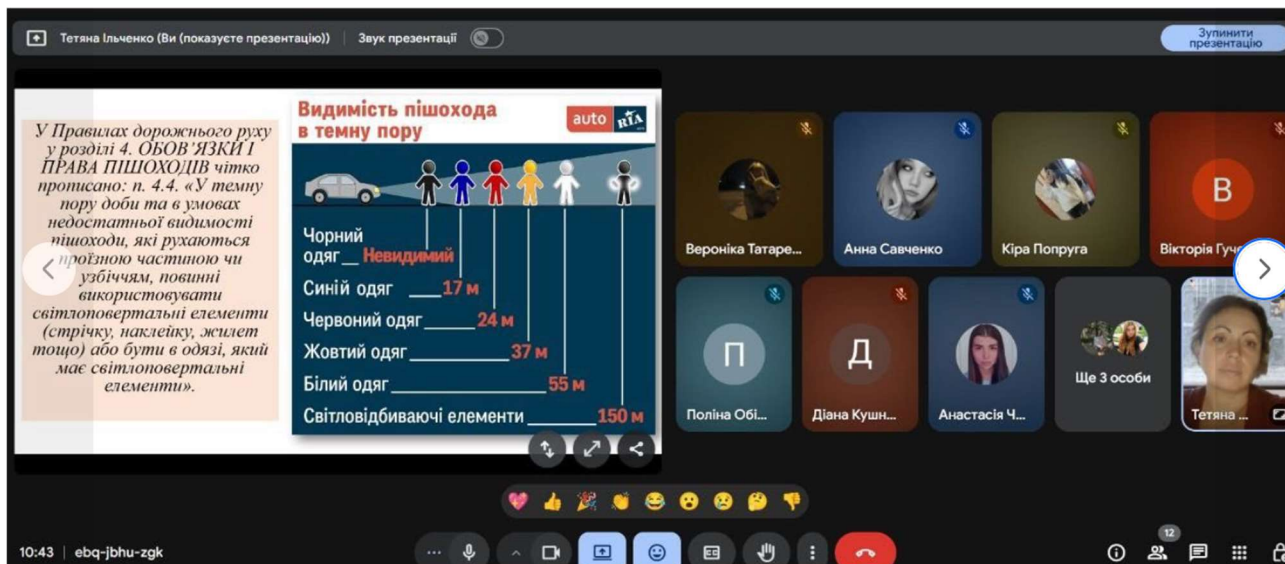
Тетяна Ільченко (Ви (показуєте презентацію)) | Звук презентації

Зупинити презентацію

У Правилах дорожнього руху у розділі 4. ОБОВ'ЯЗКИ І ПРАВА ПІШОХОДІВ чітко прописано: п. 4.4. «У темну пору доби та в умовах недостатньої видимості пішоходи, які рухаються проїзною частиною чи узбіччям, повинні використовувати світлоповертальні елементи (стрічку, наклейку, жилет тощо) або бути в одязі, який має світлоповертальні елементи».

Видимість пішохода в темну пору

auto RIA

Чорний одяг__ Невидимий
Синій одяг ___17 м
Червоний одяг_____24 м
Жовтий одяг__________37 м
Білий одяг________________55 м
Світловідбиваючі елементи_______150 м

Вероніка Татаре...
Анна Савченко
Кіра Попруга
Вікторія Гуч
В
П
Поліна Обі...
Д
Діана Кушн...
Анастасія Ч...
Ще 3 особи
Тетяна ...

10:43 | ebq-jbhu-zgk

12